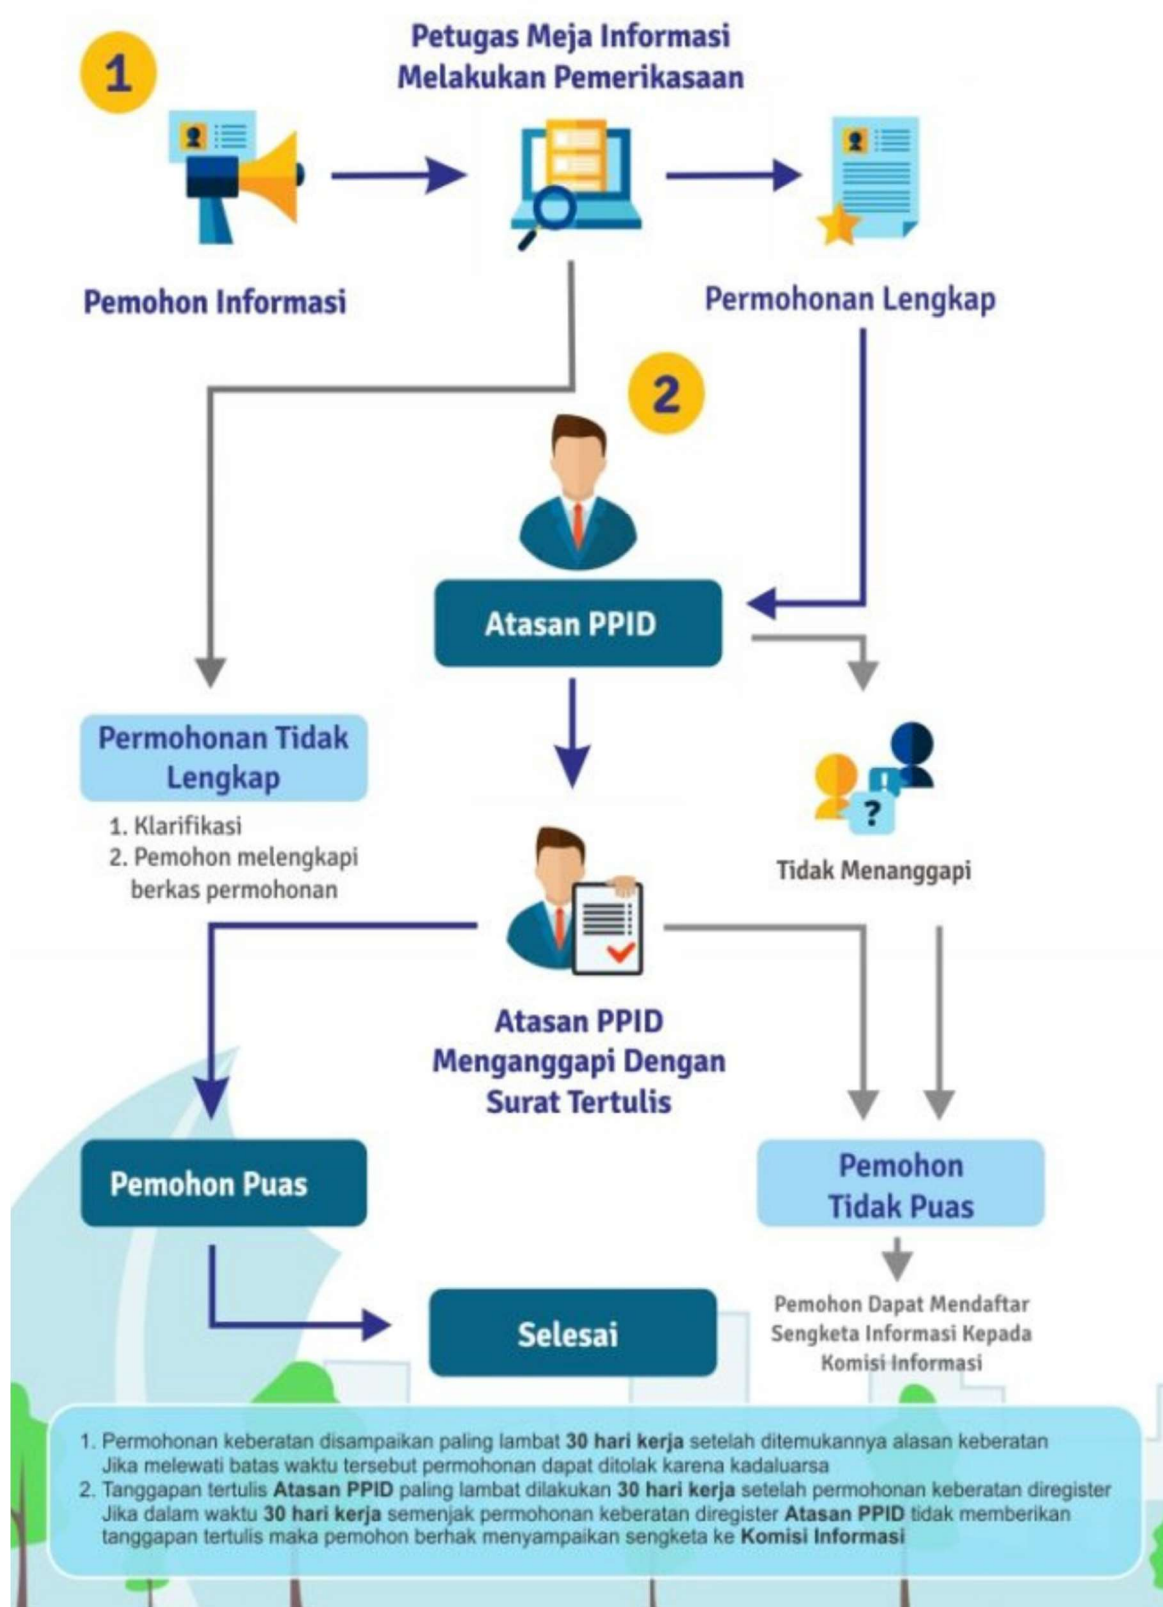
1

Petugas Meja Informasi Melakukan Pemerikasaan

Pemohon Informasi

Permohonan Lengkap

2

Atasan PPID

Permohonan Tidak Lengkap

1. Klarifikasi
2. Pemohon melengkapi berkas permohonan

Tidak Menanggapi

Atasan PPID Menganggapi Dengan Surat Tertulis

Pemohon Puas

Pemohon Tidak Puas

Selesai

Pemohon Dapat Mendaftar Sengketa Informasi Kepada Komisi Informasi

1. Permohonan keberatan disampaikan paling lambat **30 hari kerja** setelah ditemukannya alasan keberatan Jika melewati batas waktu tersebut permohonan dapat ditolak karena kadaluarsa
2. Tanggapan tertulis **Atasan PPID** paling lambat dilakukan **30 hari kerja** setelah permohonan keberatan diregister Jika dalam waktu **30 hari kerja** semenjak permohonan keberatan diregister **Atasan PPID** tidak memberikan tanggapan tertulis maka pemohon berhak menyampaikan sengketa ke **Komisi Informasi**